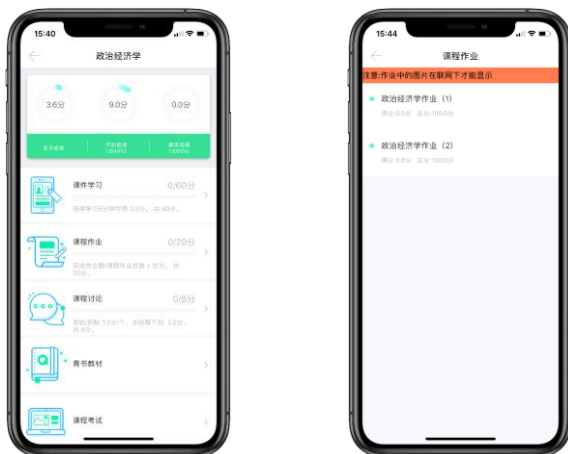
15:40

政治经济学

3.6分
9.0分
0.0分

总评成绩
平时成绩 (40%)
期末成绩 (60%)

课件学习
0/60分
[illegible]

课程作业
0/20分
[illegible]

课程讨论
0/8分
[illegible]

青书教材

课程考试

15:44

课程作业

注意:作业中的图片在联网下才能显示

政治经济学作业（1）
得分:0.0分 总分:100.0分

政治经济学作业（2）
得分:0.0分 总分:100.0分